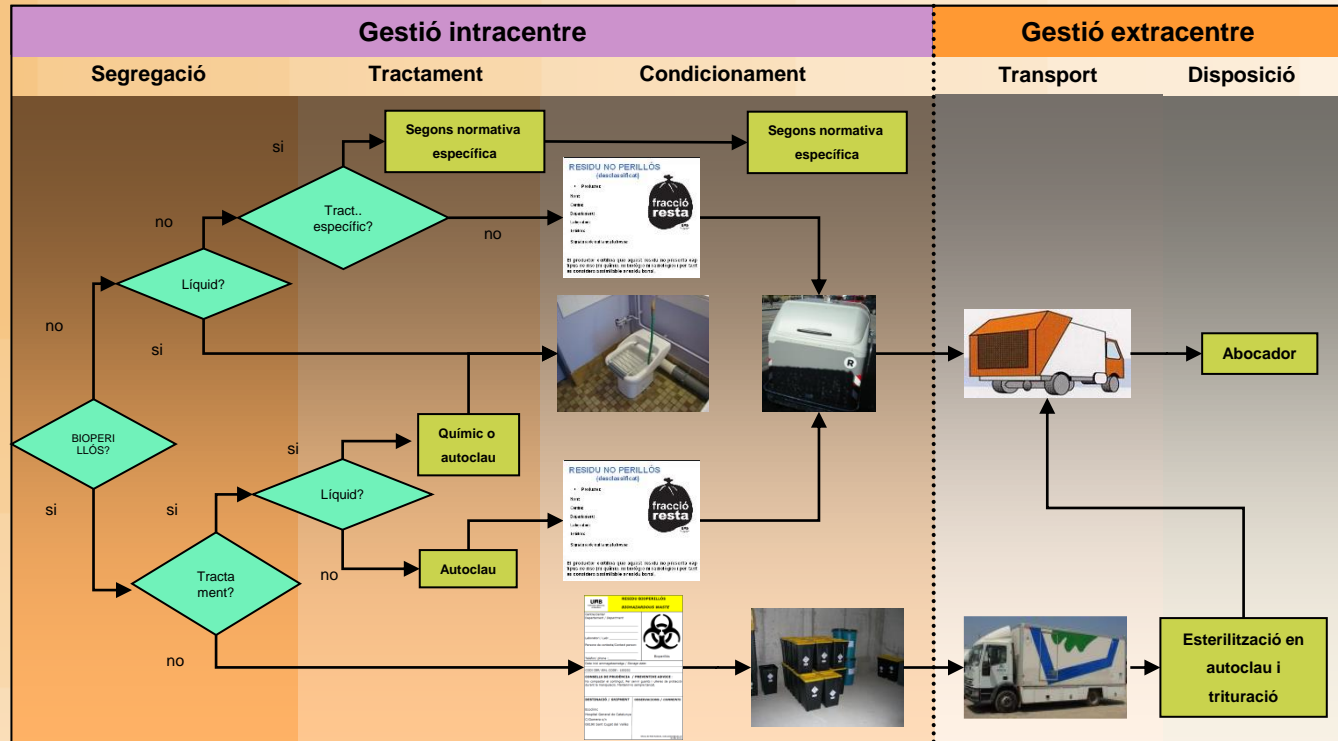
Gestió intracentre

Gestió extracentre

Segregació

Tractament

Condicionament

Transport

Disposició

si

Segons normativa específica

Segons normativa específica

no

Tract.. específic?

no

RESIDU NO PERILLÓS
(desclassificat)

fracció resta

Líquid?

no

si

Abocador

BIOPERILLÓS?

si

Químic o autoclau

si

si

Líquid?

no

Autoclau

Tractament?

RESIDU NO PERILLÓS
(desclassificat)

fracció resta

no

RESIDU BIOPERILLÓS
BIOHAZARDOUS WASTE

Esterilització en autoclau i trituració